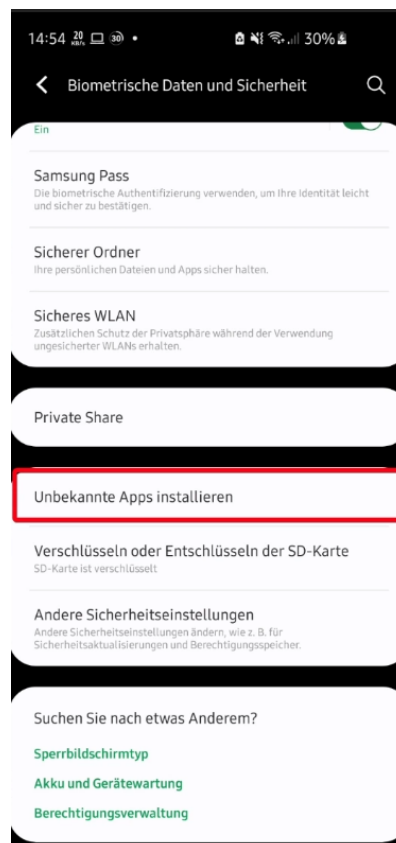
14:54 20 KB/s 30 • 30%

Biometrische Daten und Sicherheit

Ein

Samsung Pass
Die biometrische Authentifizierung verwenden, um Ihre Identität leicht und sicher zu bestätigen.

Sicherer Ordner
Ihre persönlichen Dateien und Apps sicher halten.

Sicheres WLAN
Zusätzlichen Schutz der Privatsphäre während der Verwendung ungesicherter WLANs erhalten.

Private Share

Unbekannte Apps installieren

Verschlüsseln oder Entschlüsseln der SD-Karte
SD-Karte ist verschlüsselt

Andere Sicherheitseinstellungen
Andere Sicherheitseinstellungen ändern, wie z. B. für Sicherheitsaktualisierungen und Berechtigungsspeicher.

Suchen Sie nach etwas Anderem?

Sperrbildschirmtyp

Akku und Gerätewartung

Berechtigungsverwaltung